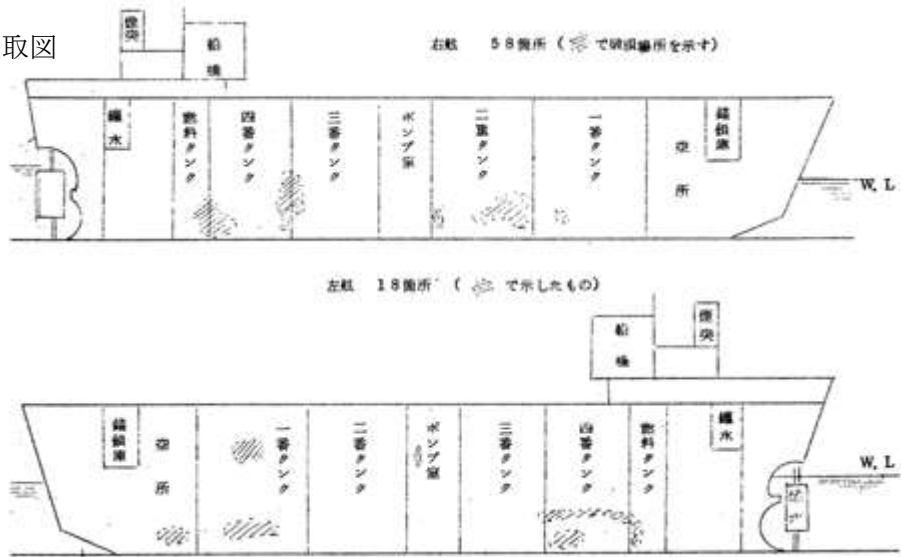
取図

煙突

船橋

右舷　５８個所（ で破損個所を示す）

纜水

燃料タンク

四番タンク

三番タンク

ポンプ室

二番タンク

一番タンク

錨鎖庫

空所

W, L

左舷　１８個所（ で示したもの）

船橋

煙突

錨鎖庫

空所

一番タンク

二番タンク

ポンプ室

三番タンク

四番タンク

燃料タンク

纜水

W, L